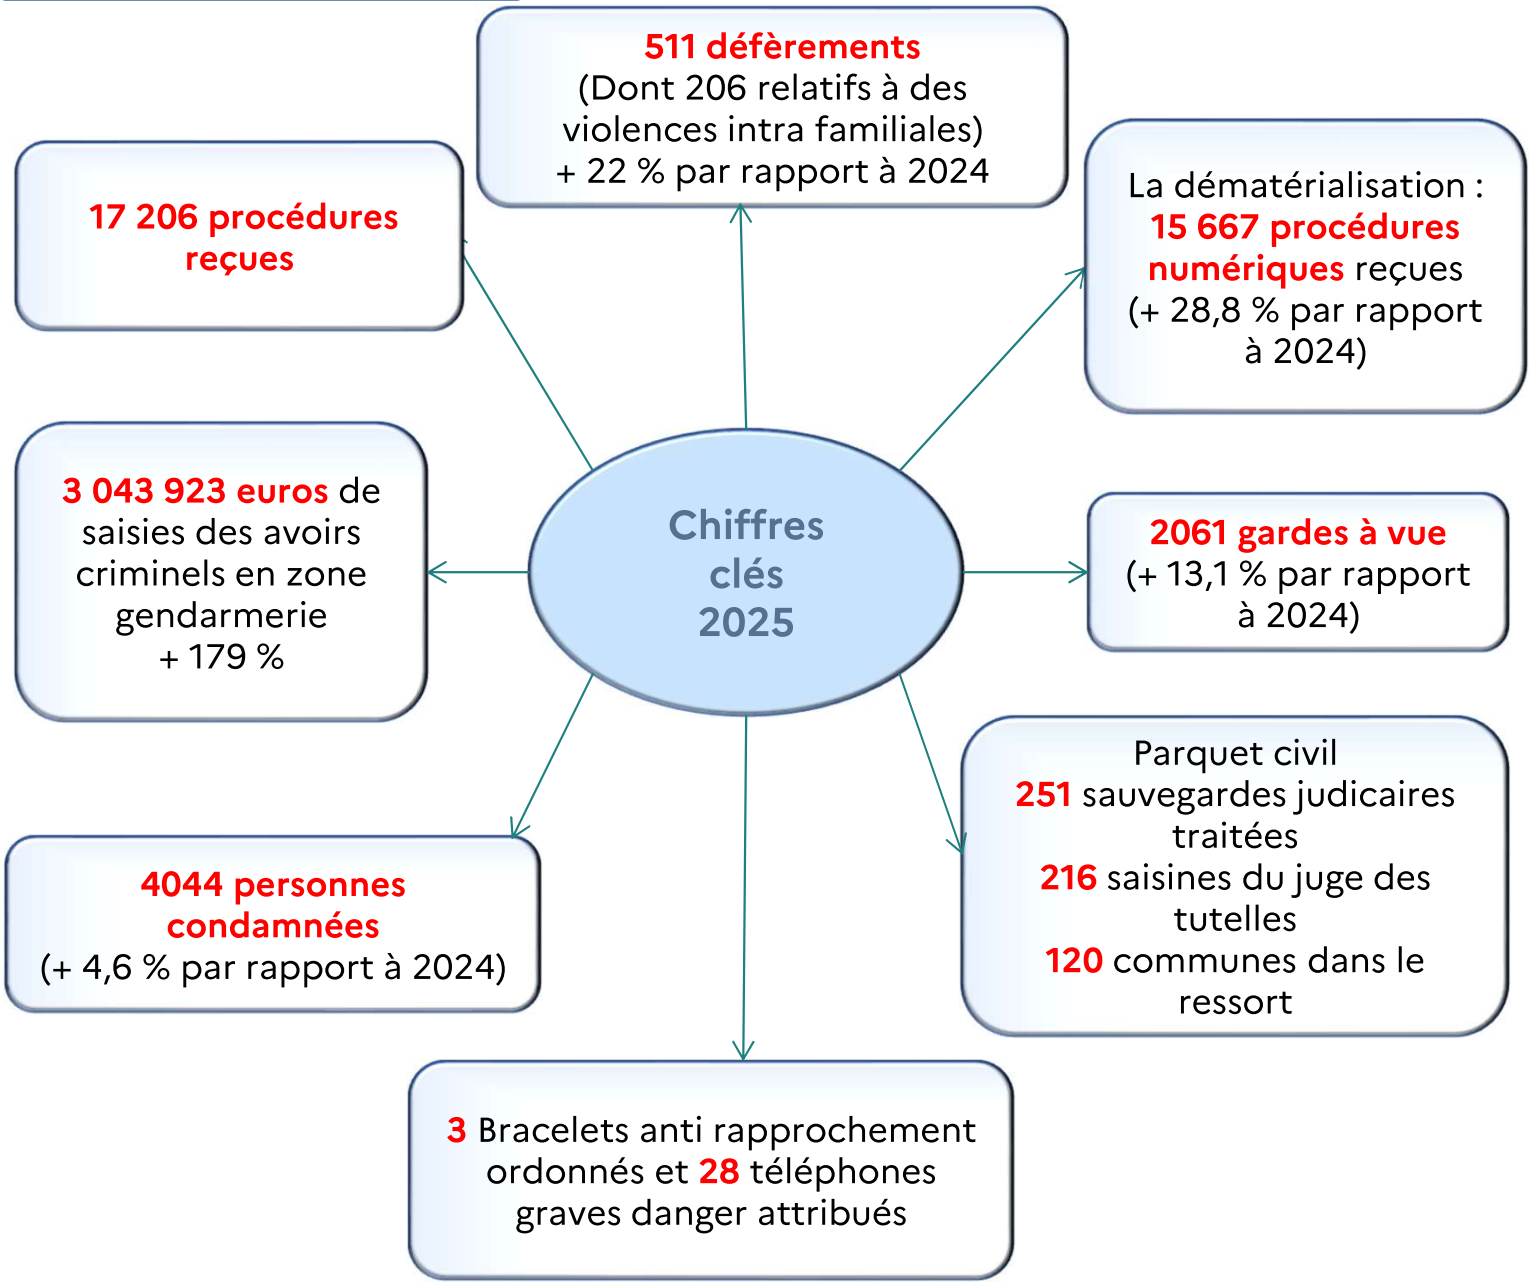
511 déférements
(Dont 206 relatifs à des violences intra familiales)
+ 22 % par rapport à 2024

17 206 procédures reçues

La dématérialisation :
15 667 procédures numériques reçues
(+ 28,8 % par rapport à 2024)

Chiffres clés 2025

3 043 923 euros de saisies des avoirs criminels en zone gendarmerie
+ 179 %

2061 gardes à vue
(+ 13,1 % par rapport à 2024)

Parquet civil
251 sauvegardes judicaires traitées
216 saisines du juge des tutelles
120 communes dans le ressort

4044 personnes condamnées
(+ 4,6 % par rapport à 2024)

3 Bracelets anti rapprochement ordonnés et 28 téléphones graves danger attribués